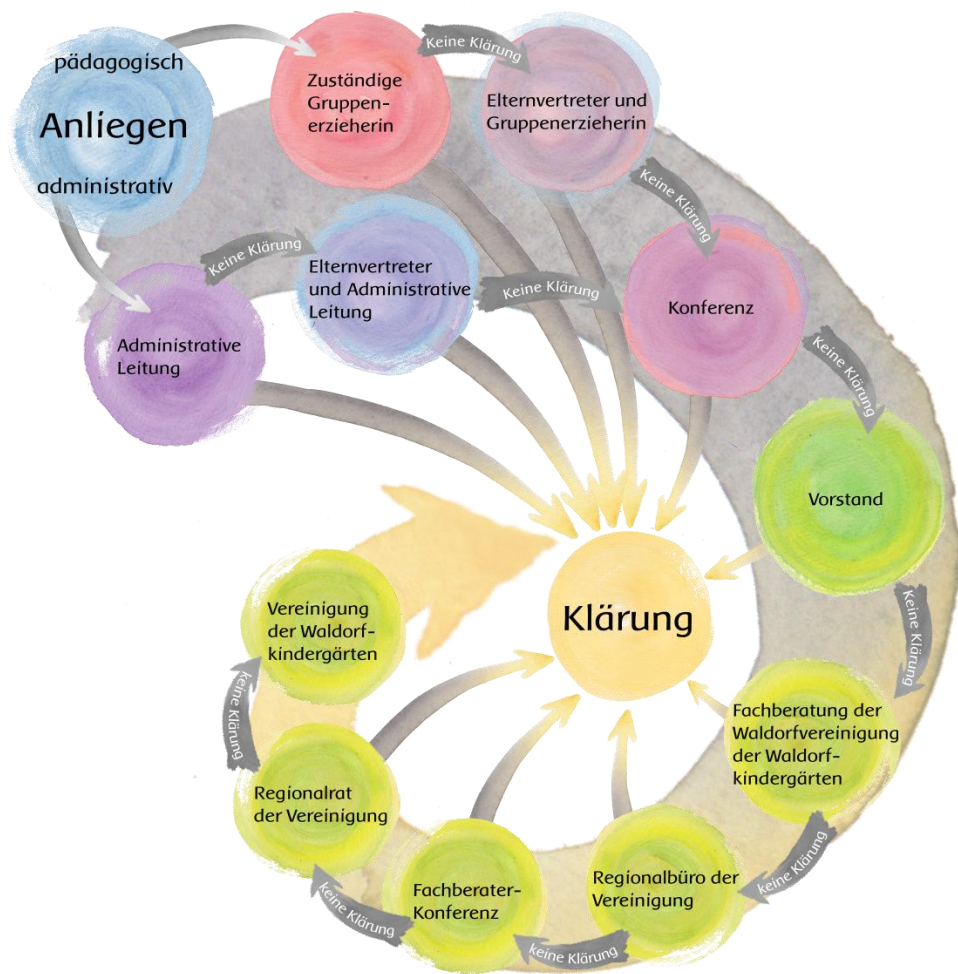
pädagogisch
Anliegen
administrativ

Zuständige Gruppenerzieherin

Keine Klärung

Elternvertreter und Gruppenerzieherin

Keine Klärung

Konferenz

Keine Klärung

Elternvertreter und Administrative Leitung

Keine Klärung

Administrative Leitung

Keine Klärung

Vorstand

Keine Klärung

Klärung

Fachberatung der Waldorfvereinigung der Waldorfkindergärten

Keine Klärung

Regionalbüro der Vereinigung

Keine Klärung

Fachberater-Konferenz

Keine Klärung

Regionalrat der Vereinigung

Keine Klärung

Vereinigung der Waldorfkindergärten